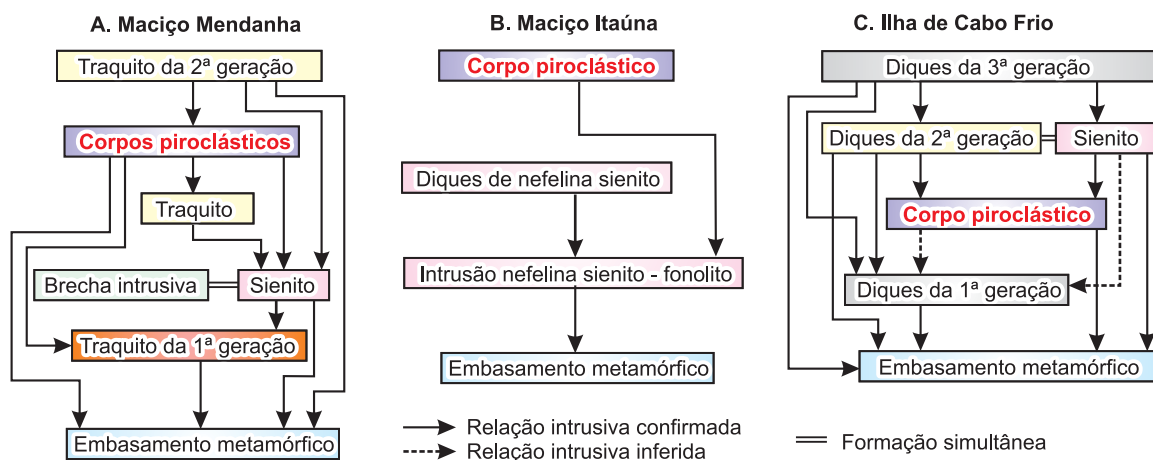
A. Maciço Mendanha

Traquito da 2ª geração

Corpos piroclásticos

Traquito

Brecha intrusiva

Sienito

Traquito da 1ª geração

Embasamento metamórfico

B. Maciço Itaúna

Corpo piroclástico

Diques de nefelina sienito

Intrusão nefelina sienito - fonolito

Embasamento metamórfico

C. Ilha de Cabo Frio

Diques da 3ª geração

Diques da 2ª geração

Sienito

Corpo piroclástico

Diques da 1ª geração

Embasamento metamórfico

Relação intrusiva confirmada

Relação intrusiva inferida

Formação simultânea